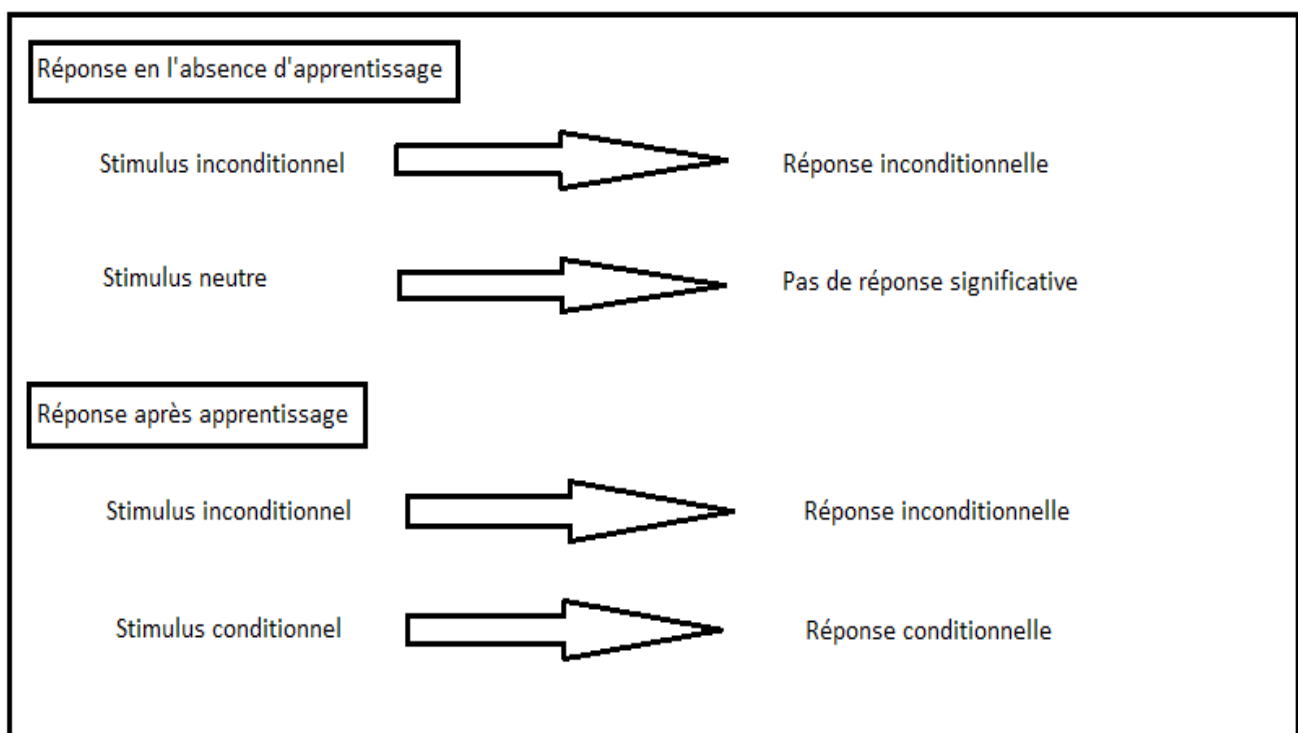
Réponse en l'absence d'apprentissage

Stimulus inconditionnel → Réponse inconditionnelle

Stimulus neutre → Pas de réponse significative

Réponse après apprentissage

Stimulus inconditionnel → Réponse inconditionnelle

Stimulus conditionnel → Réponse conditionnelle